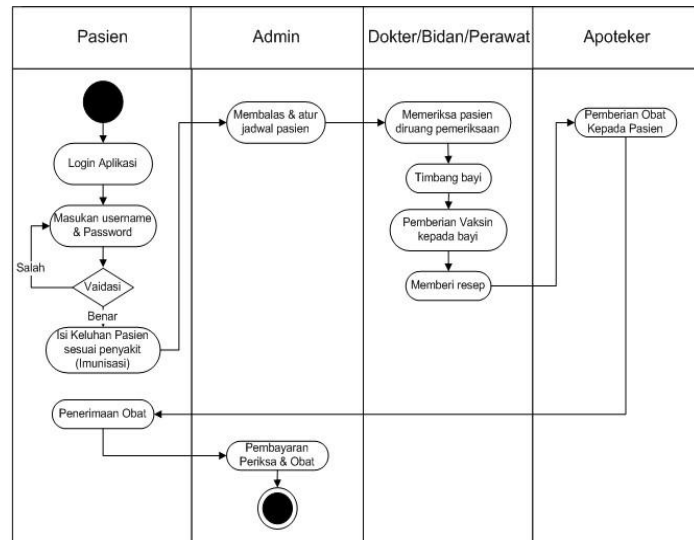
| Pasien | Admin | Dokter/Bidan/Perawat | Apoteker |
|---|---|---|---|

Login Aplikasi

Masukan username & Password

Salah

Vaidasi

Benar

Isi Keluhan Pasien sesuai penyakit (Imunisasi)

Membalas & atur jadwal pasien

Memeriksa pasien diruang pemeriksaan

Timbang bayi

Pemberian Vaksin kepada bayi

Memberi resep

Pemberian Obat Kepada Pasien

Penerimaan Obat

Pembayaran Periksa & Obat